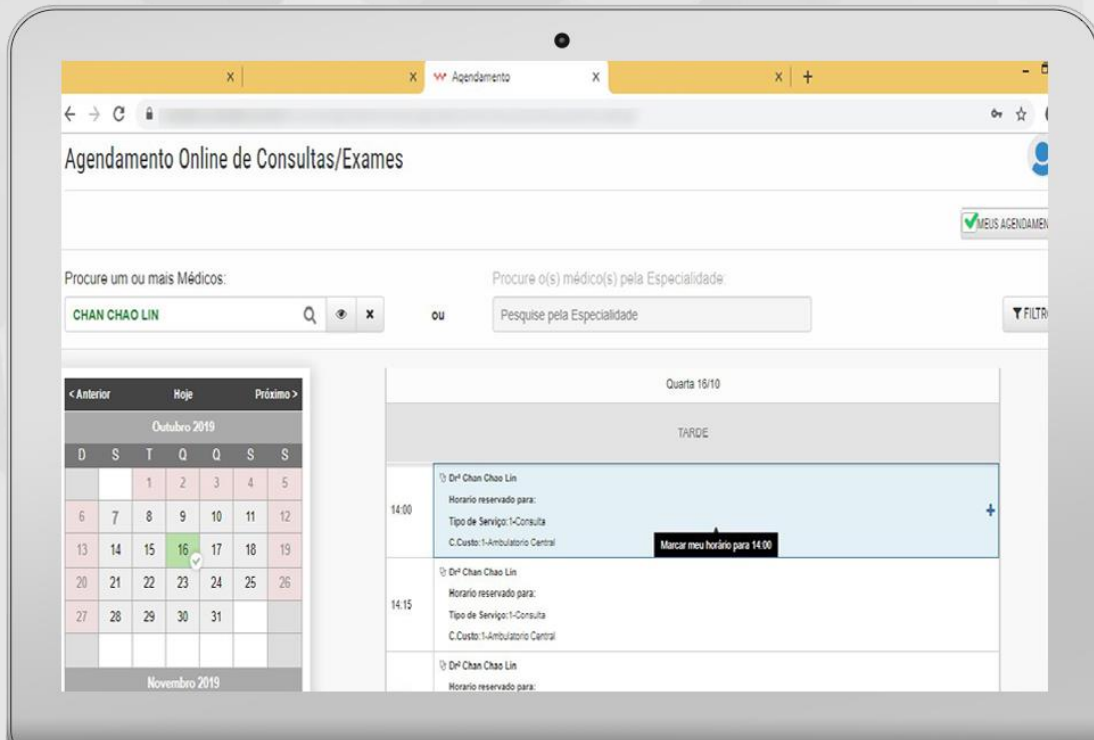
Agendamento

Agendamento Online de Consultas/Exames

MEUS AGENDAMEN

Procure um ou mais Médicos:

CHAN CHAO LIN

ou

Procure o(s) médico(s) pela Especialidade:

Pesquise pela Especialidade

FILTR

< Anterior Hoje Próximo >

Outubro 2019

| D | S | T | Q | Q | S | S |
|---|---|---|---|---|---|---|
| | | 1 | 2 | 3 | 4 | 5 |
| 6 | 7 | 8 | 9 | 10 | 11 | 12 |
| 13 | 14 | 15 | 16 | 17 | 18 | 19 |
| 20 | 21 | 22 | 23 | 24 | 25 | 26 |
| 27 | 28 | 29 | 30 | 31 | | |

Novembro 2019

Quarta 16/10

TARDE

14:00
Drª Chan Chao Lin
Horario reservado para:
Tipo de Serviço:1-Consulta
C.Custo:1-Ambulatorio Central

Marcar meu horário para 14:00

14:15
Drª Chan Chao Lin
Horario reservado para:
Tipo de Serviço:1-Consulta
C.Custo:1-Ambulatorio Central

Drª Chan Chao Lin
Horario reservado para: